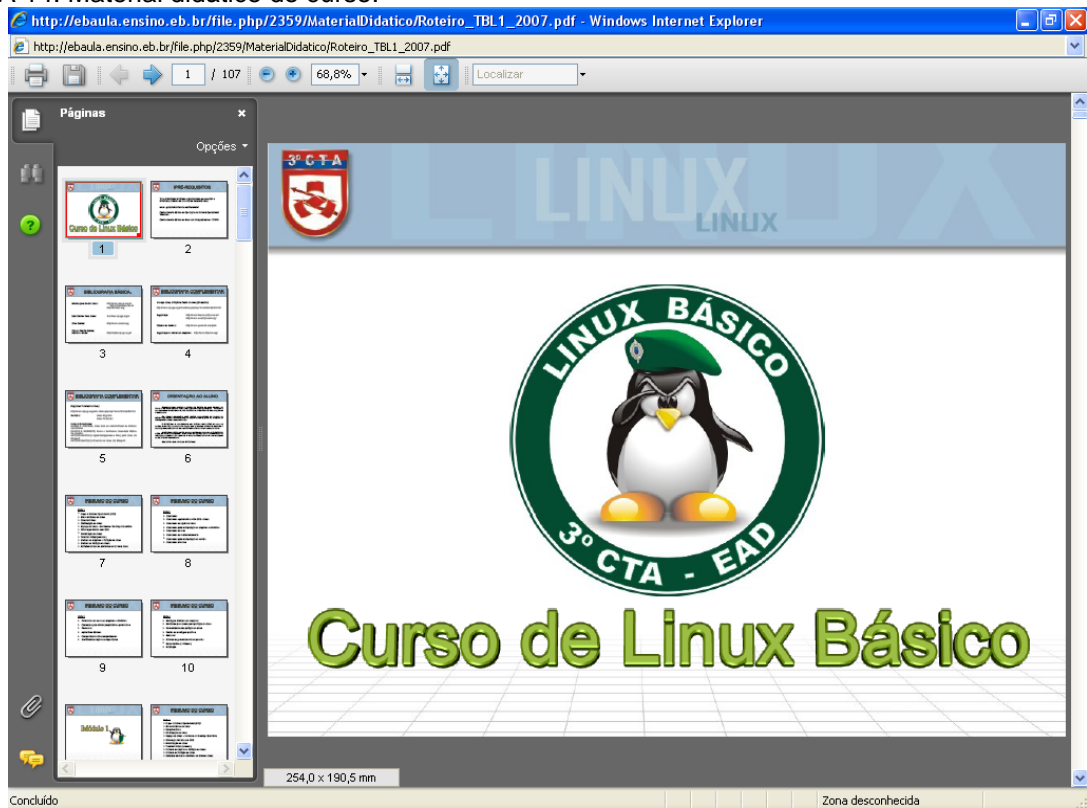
http://ebaula.ensino.eb.br/file.php/2359/MaterialDidatico/Roteiro_TBL1_2007.pdf - Windows Internet Explorer

http://ebaula.ensino.eb.br/file.php/2359/MaterialDidatico/Roteiro_TBL1_2007.pdf

1 / 107 68,8% Localizar

Páginas

Opções

1 2 3 4 5 6 7 8 9 10

3º CTA

LINUX

LINUX

LINUX BÁSICO

3º CTA - EAD

Curso de Linux Básico

254,0 x 190,5 mm

Concluído

Zona desconhecida